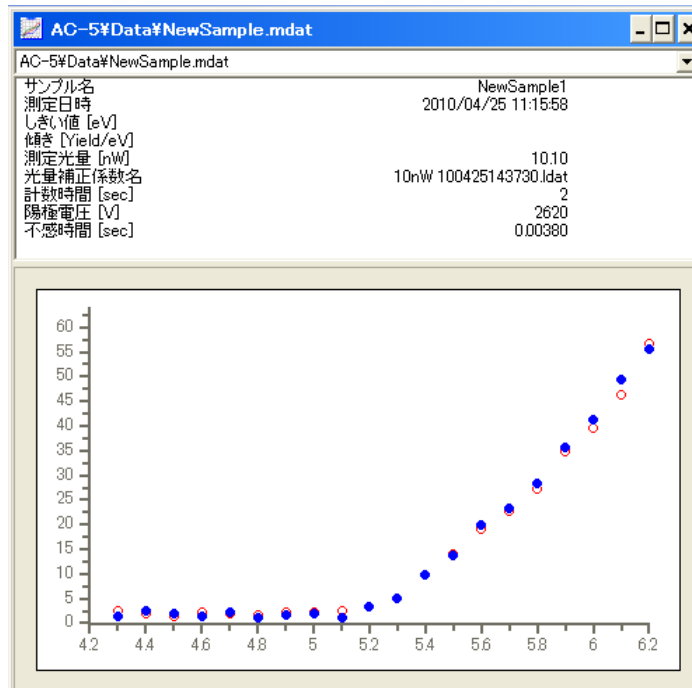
AC-5¥Data¥NewSample.mdat

AC-5¥Data¥NewSample.mdat

| | |
|---|---|
| サンプル名 | NewSample1 |
| 測定日時 | 2010/04/25 11:15:58 |
| しきい値 [eV] | |
| 傾き [Yield/eV] | |
| 測定光量 [nW] | 10.10 |
| 光量補正係数名 | 10nW 100425143730.ldat |
| 計数時間 [sec] | 2 |
| 陽極電圧 [V] | 2620 |
| 不感時間 [sec] | 0.00380 |

60
55
50
45
40
35
30
25
20
15
10
5
0
4.2 4.4 4.6 4.8 5 5.2 5.4 5.6 5.8 6 6.2